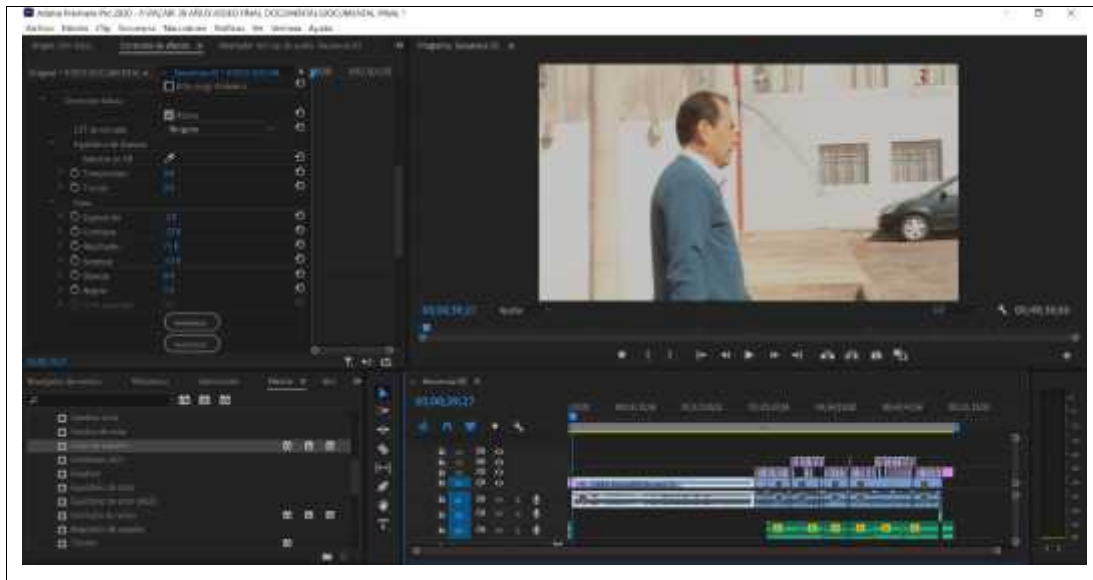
Adobe Premiere Pro 2020 - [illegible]

Arquivo Editar Clip Sequência Marcadores Gráficos Ver Janela Ajuda

Controles de efeitos

Programa: Sequência 01

00;00;39;27

Ajustar

00;00;39;27

Sequência 01

00;00;39;27

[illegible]